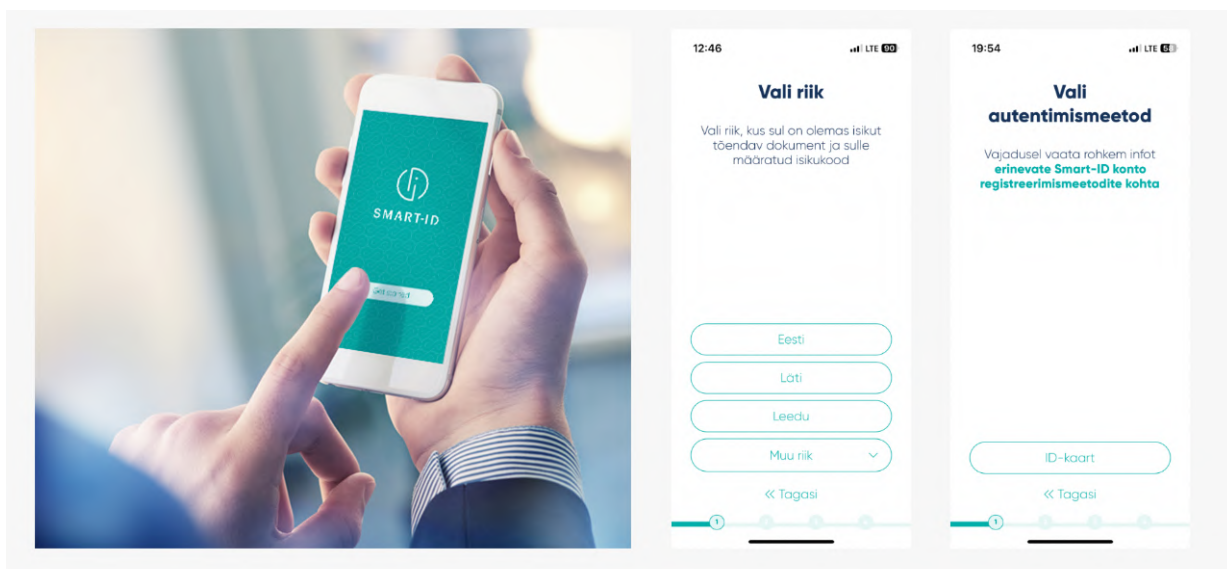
SMART-ID

Get started

12:46

LTE 90

Vali riik

Vali riik, kus sul on olemas isikut tõendav dokument ja sulle määratud isikukood

Eesti

Läti

Leedu

Muu riik

« Tagasi

1

19:54

LTE 61

Vali autentimismeetod

Vajadusel vaata rohkem infot erinevate Smart-ID konto registreerimismeetodite kohta

ID-kaart

« Tagasi

1